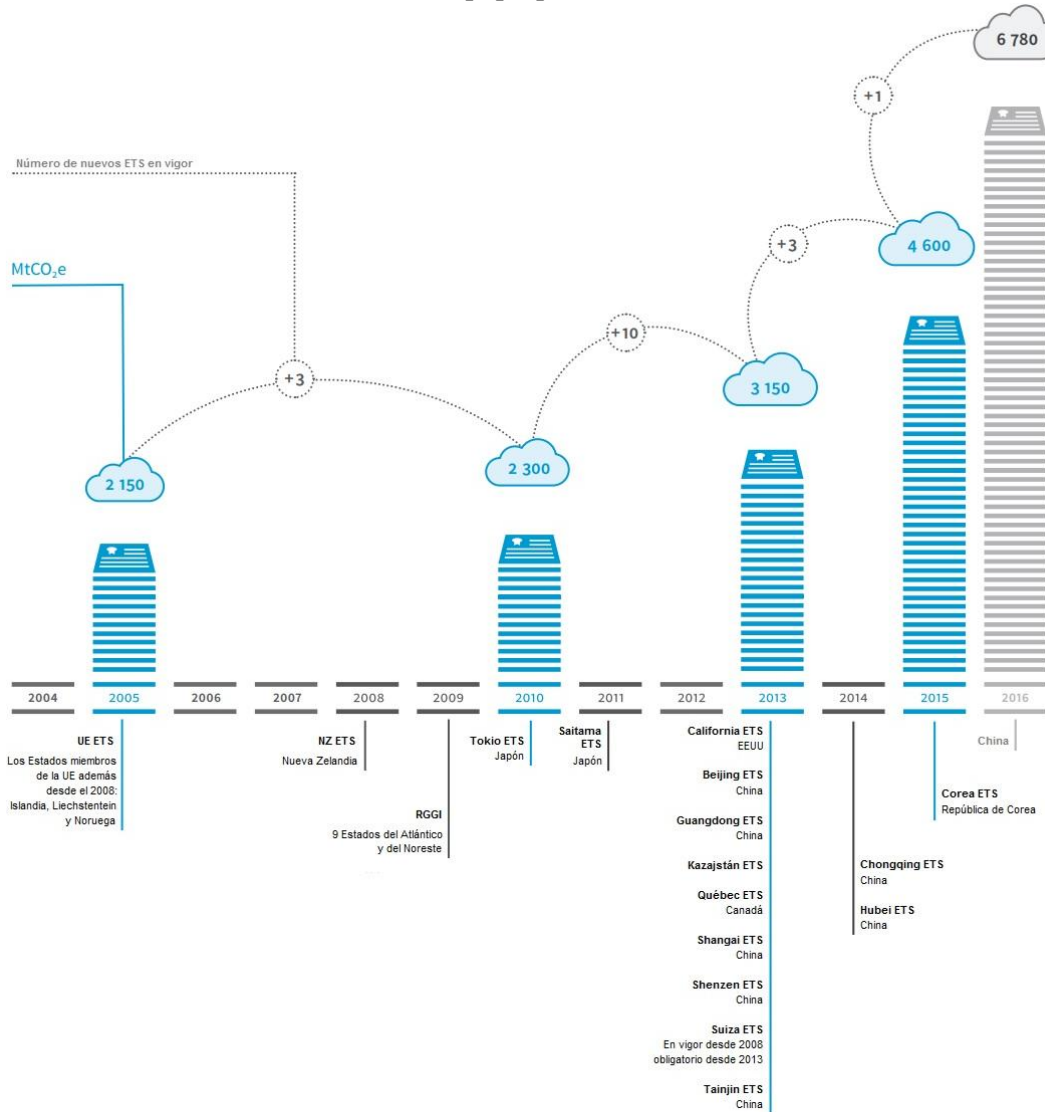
6 780

+1

Número de nuevos ETS en vigor

4 600

+3

$MtCO_2e$

+10

3 150

+3

2 300

2 150

2004

2005

2006

2007

2008

2009

2010

2011

2012

2013

2014

2015

2016

UE ETS
Los Estados miembros de la UE además desde el 2008: Islandia, Liechstentein y Noruega

NZ ETS
Nueva Zelandia

RGGI
9 Estados del Atlántico y del Noreste

Tokio ETS
Japón

Saitama ETS
Japón

California ETS
EEUU

Beijing ETS
China

Guangdong ETS
China

Kazajstán ETS

Québec ETS
Canadá

Shangai ETS
China

Shenzen ETS
China

Suiza ETS
En vigor desde 2008 obligatorio desde 2013

Tainjin ETS
China

Chongqing ETS
China

Hubei ETS
China

Corea ETS
República de Corea

China